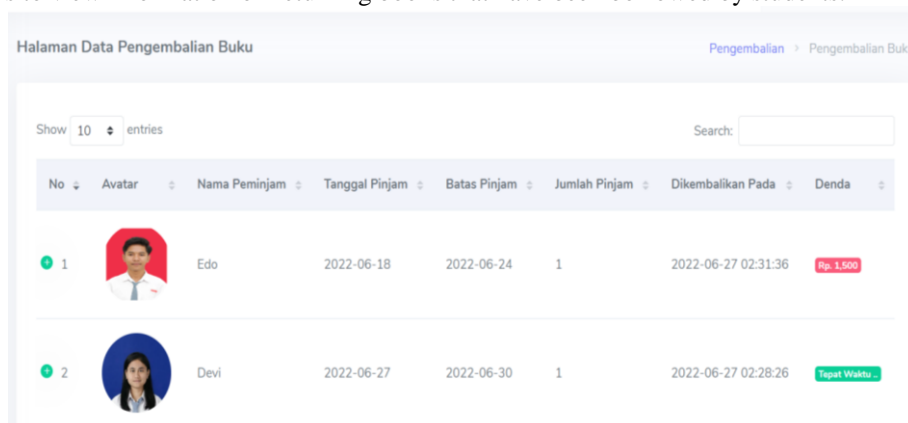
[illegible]

Halaman Data Pengembalian Buku

Pengembalian > Pengembalian Buk

Show 10 entries

Search:

| No | Avatar | Nama Peminjam | Tanggal Pinjam | Batas Pinjam | Jumlah Pinjam | Dikembalikan Pada | Denda |
|---|---|---|---|---|---|---|---|
| 1 | | Edo | 2022-06-18 | 2022-06-24 | 1 | 2022-06-27 02:31:36 | Rp. 1,500 |
| 2 | | Devi | 2022-06-27 | 2022-06-30 | 1 | 2022-06-27 02:28:26 | Tepat Waktu .. |